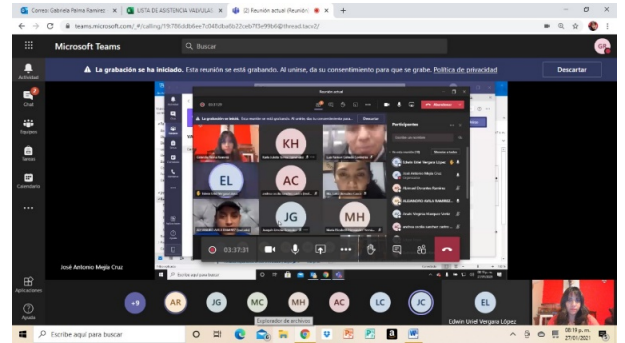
Correo: Gabriela Palma Ramírez
LISTA DE ASISTENCIA VIRTUAL
(2) Reunión actual | Reunión
teams.microsoft.com/_#/calling/19:f780c8db6ee7c048dba5b22ceb7f3e99b6@thread.tacv2/
Microsoft Teams
Buscar
GP
Actividad
Chat
Equipos
Tareas
Calendario
...
La grabación se ha iniciado. Esta reunión se está grabando. Al unirse, da su consentimiento para que se grabe. Política de privacidad
Descartar
Reunión actual
Participantes
KH
EL
AC
JG
MH
03:37:31
Edwin Uriel Vergara López
Aplicaciones
Ayuda
Josué Antonio Mejía Cruz
+9
AR
JG
MC
MH
AC
LC
JC
EL
Edwin Uriel Vergara López
Escribe aquí para buscar
Explorador de archivos
08:19 p. m.
27/01/2021